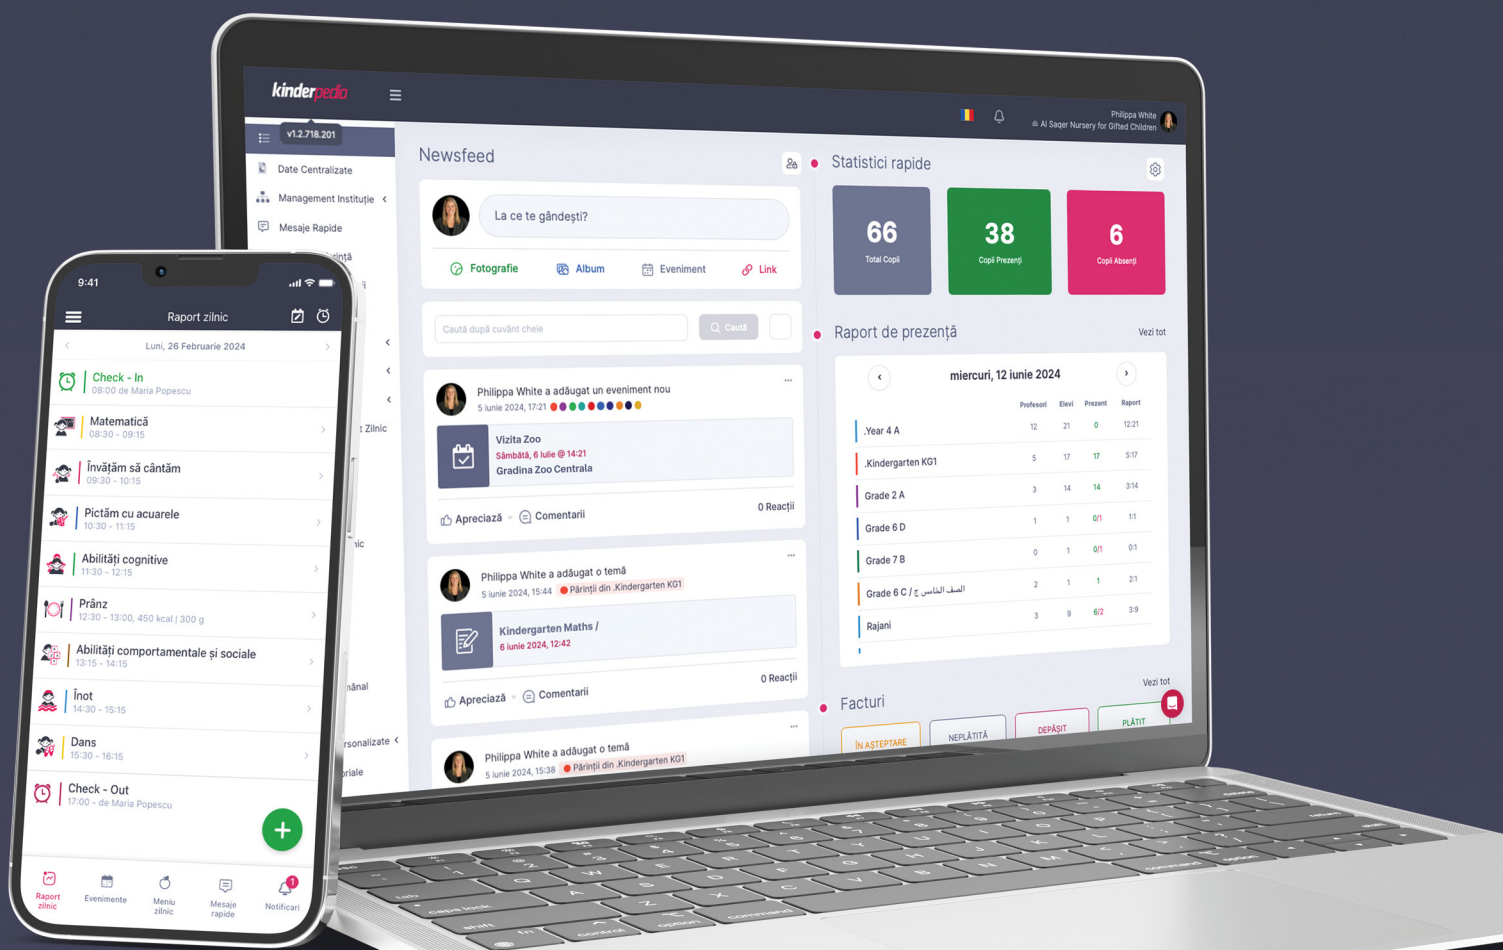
kinderpedia

v1.2.718.201

Date Centralizate
Management Instituție
Mesaje Rapide

Philippa White
Al Saqer Nursery for Gifted Children

Newsfeed

La ce te gândești?

Fotografie Album Eveniment Link

Caută după cuvânt cheie
Caută

Philippa White a adăugat un eveniment nou
5 iunie 2024, 17:21
Vizita Zoo
Sâmbătă, 6 iulie @ 14:21
Gradina Zoo Centrala
Apreciază Comentarii 0 Reacții

Philippa White a adăugat o temă
5 iunie 2024, 15:44 Părinții din .Kindergarten KG1
Kindergarten Maths /
6 iunie 2024, 12:42
Apreciază Comentarii 0 Reacții

Philippa White a adăugat o temă
5 iunie 2024, 15:38 Părinții din .Kindergarten KG1

Statistici rapide
66 Total Copii
38 Copii Prezenți
6 Copii Absenți

Raport de prezență Vezi tot
miercuri, 12 iunie 2024

| | Profesori | Elevi | Prezent | Raport |
|---|---|---|---|---|
| .Year 4 A | 12 | 21 | 0 | 12:21 |
| .Kindergarten KG1 | 5 | 17 | 17 | 5:17 |
| Grade 2 A | 3 | 14 | 14 | 3:14 |
| Grade 6 D | 1 | 1 | 0/1 | 1:1 |
| Grade 7 B | 0 | 1 | 0/1 | 0:1 |
| Grade 6 C / الصف الخامس ج | 2 | 1 | 1 | 2:1 |
| Rajani | 3 | 9 | 6/2 | 3:9 |

Facturi Vezi tot
ÎN AȘTEPTARE NEPLĂTITĂ DEPĂȘIT PLĂTIT

9:41
Raport zilnic
Luni, 26 Februarie 2024
Check - In
08:00 de Maria Popescu
Matematică
08:30 - 09:15
Învățăm să cântăm
09:30 - 10:15
Pictăm cu acuarele
10:30 - 11:15
Abilități cognitive
11:30 - 12:15
Prânz
12:30 - 13:00, 450 kcal | 300 g
Abilități comportamentale și sociale
13:15 - 14:15
Înot
14:30 - 15:15
Dans
15:30 - 16:15
Check - Out
17:00 - de Maria Popescu

Raport zilnic Evenimente Meniu zilnic Mesaje rapide Notificari